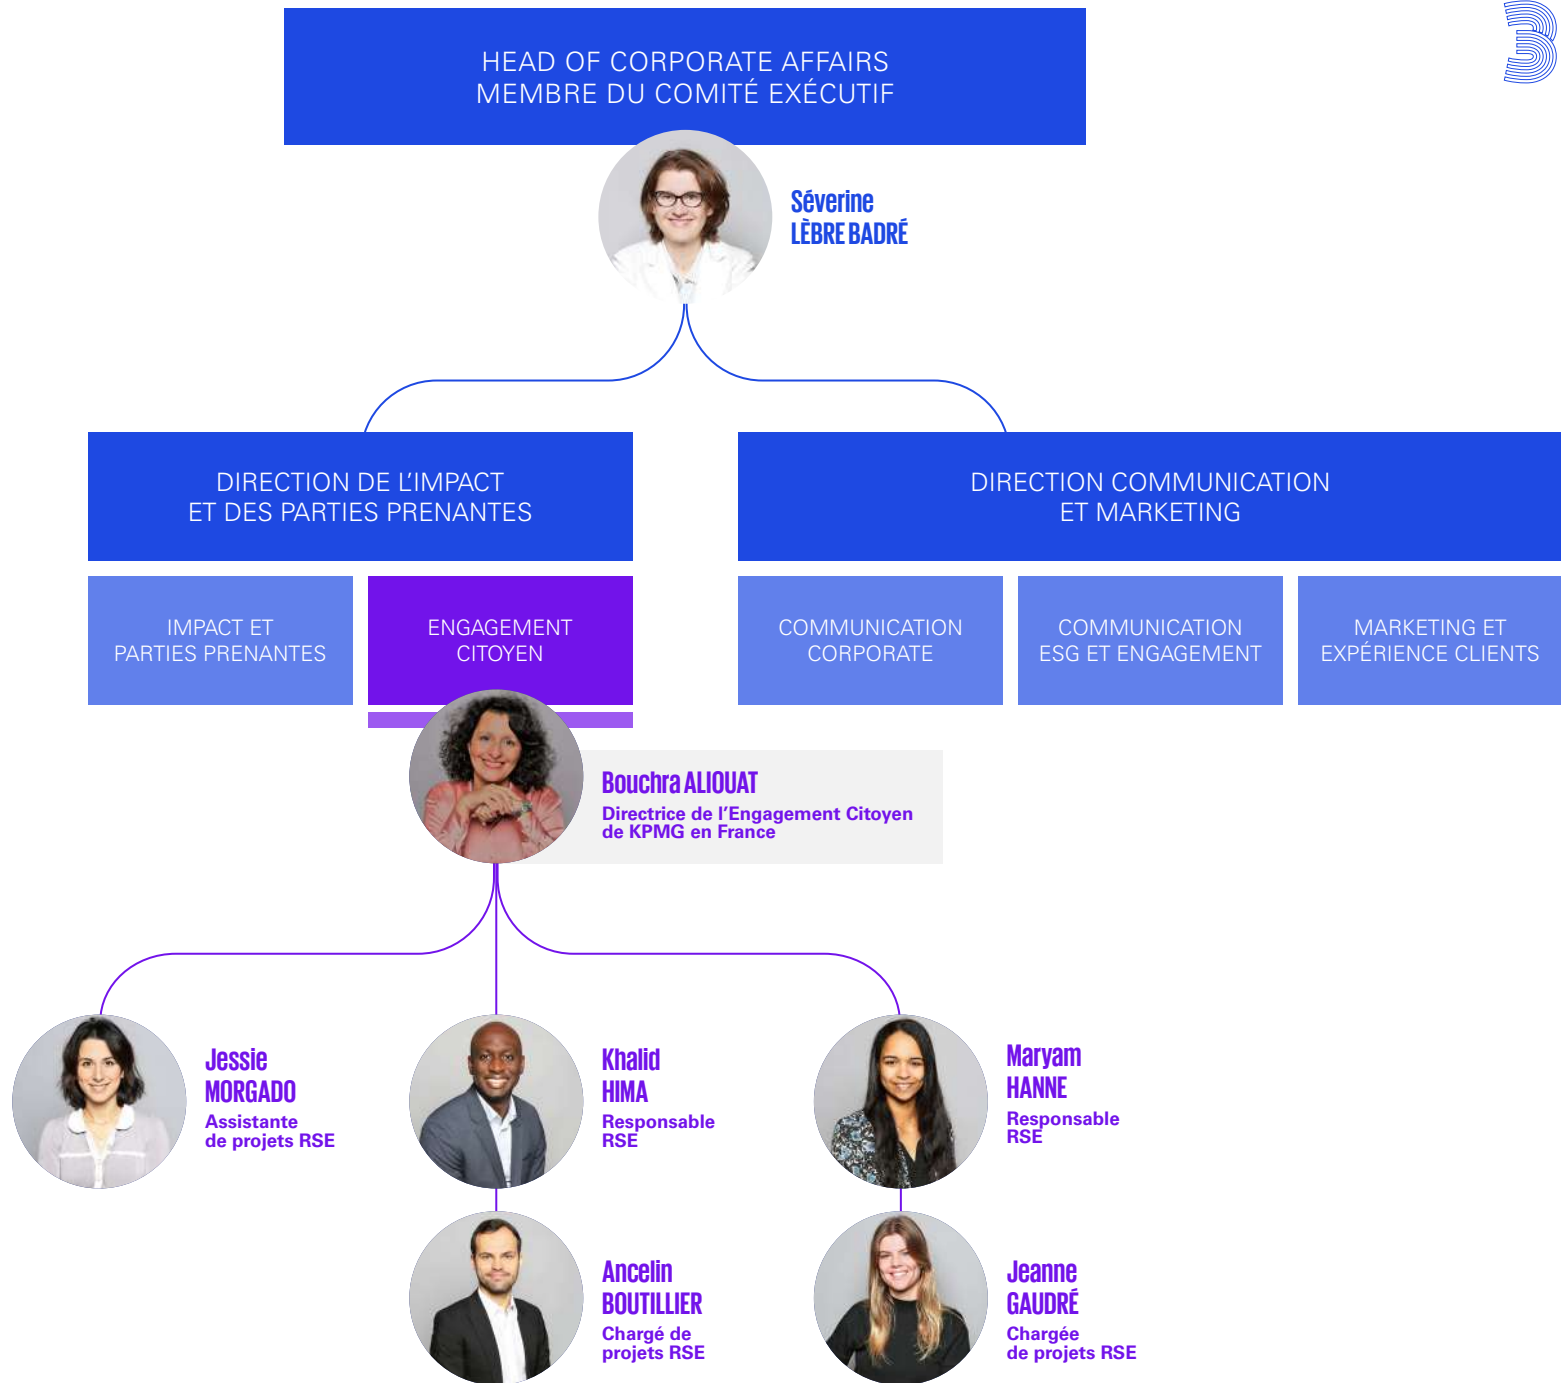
HEAD OF CORPORATE AFFAIRS
MEMBRE DU COMITÉ EXÉCUTIF

Séverine
LÈBRE BADRÉ

DIRECTION DE L'IMPACT ET DES PARTIES PRENANTES

DIRECTION COMMUNICATION ET MARKETING

IMPACT ET PARTIES PRENANTES

ENGAGEMENT CITOYEN

COMMUNICATION CORPORATE

COMMUNICATION ESG ET ENGAGEMENT

MARKETING ET EXPÉRIENCE CLIENTS

Bouchra ALIOUAT
Directrice de l'Engagement Citoyen de KPMG en France

Jessie
MORGADO
Assistante de projets RSE

Khalid
HIMA
Responsable RSE

Maryam
HANNE
Responsable RSE

Ancelin
BOUTILLIER
Chargé de projets RSE

Jeanne
GAUDRÉ
Chargée de projets RSE